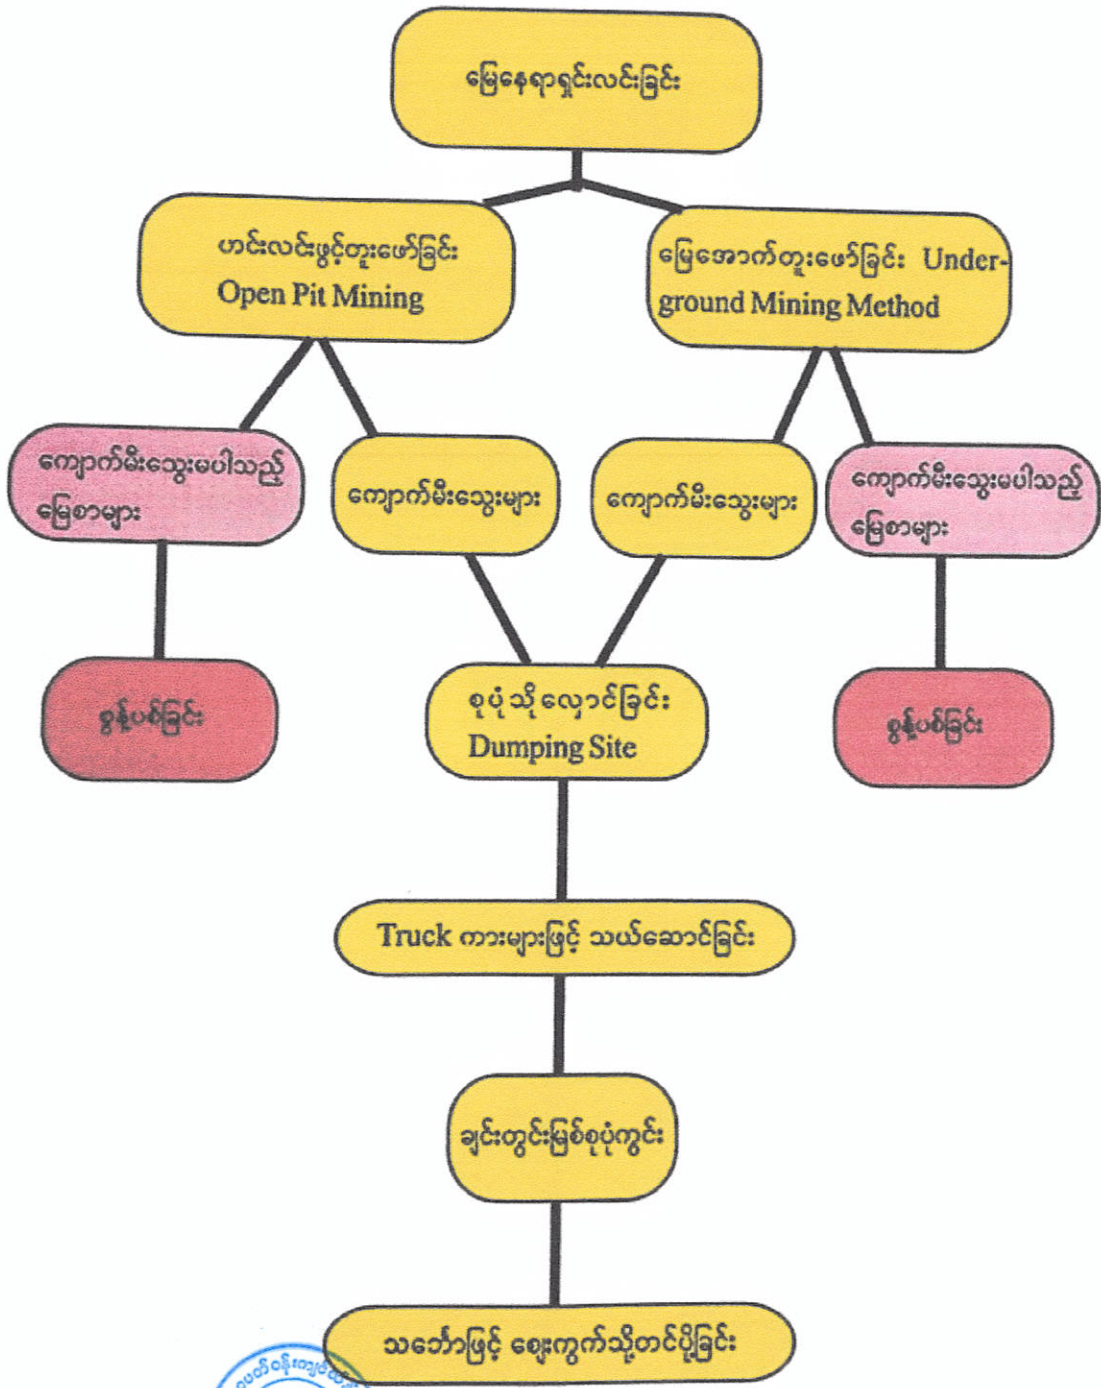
မြေနေရာရှင်းလင်းခြင်း

ဟင်းလင်းဖွင့်တူးဖော်ခြင်း Open Pit Mining

မြေအောက်တူးဖော်ခြင်း Underground Mining Method

ကျောက်မီးသွေးမပါသည့် မြေစာများ

ကျောက်မီးသွေးများ

ကျောက်မီးသွေးများ

ကျောက်မီးသွေးမပါသည့် မြေစာများ

စွန့်ပစ်ခြင်း

စုပုံသိုလှောင်ခြင်း Dumping Site

စွန့်ပစ်ခြင်း

Truck ကားများဖြင့် သယ်ဆောင်ခြင်း

ချင်းတွင်းမြစ်စုပုံကွင်း

သင်္ဘောဖြင့် ဈေးကွက်သို့တင်ပို့ခြင်း

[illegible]